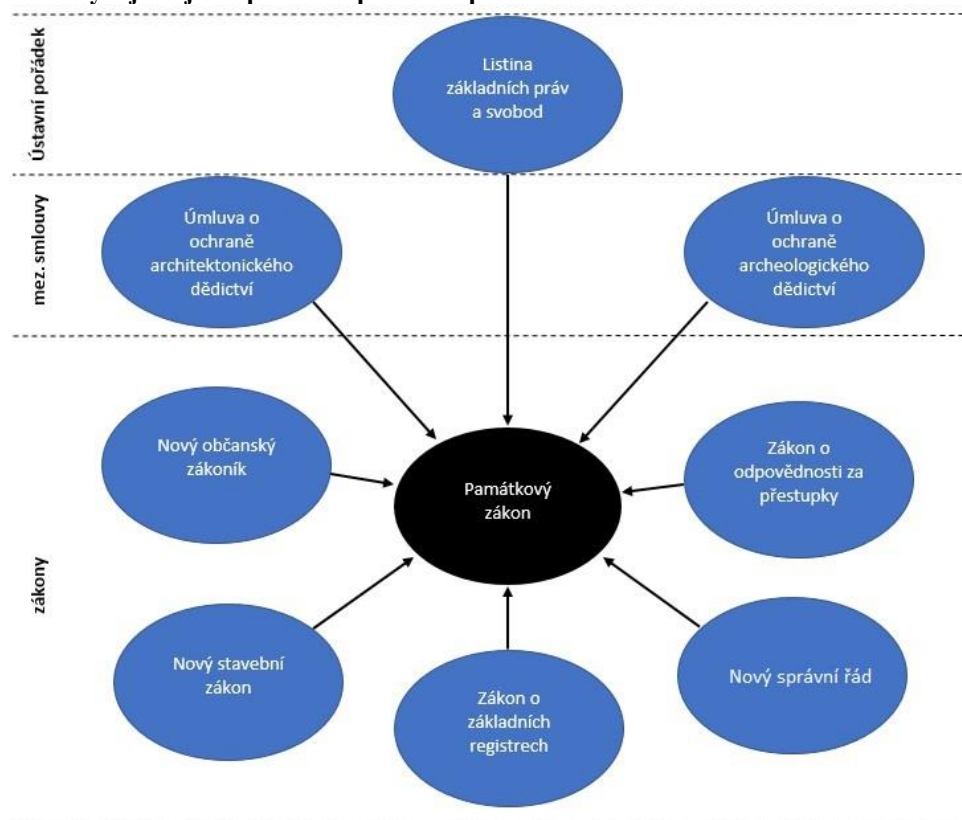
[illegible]

Ústavní pořádek

Listina základních práv a svobod

mez. smlouvy

Úmluva o ochraně architektonického dědictví

Úmluva o ochraně archeologického dědictví

zákony

Nový občanský zákoník

Památkový zákon

Zákon o odpovědnosti za přestupky

Nový stavební zákon

Zákon o základních registrech

Nový správní řád